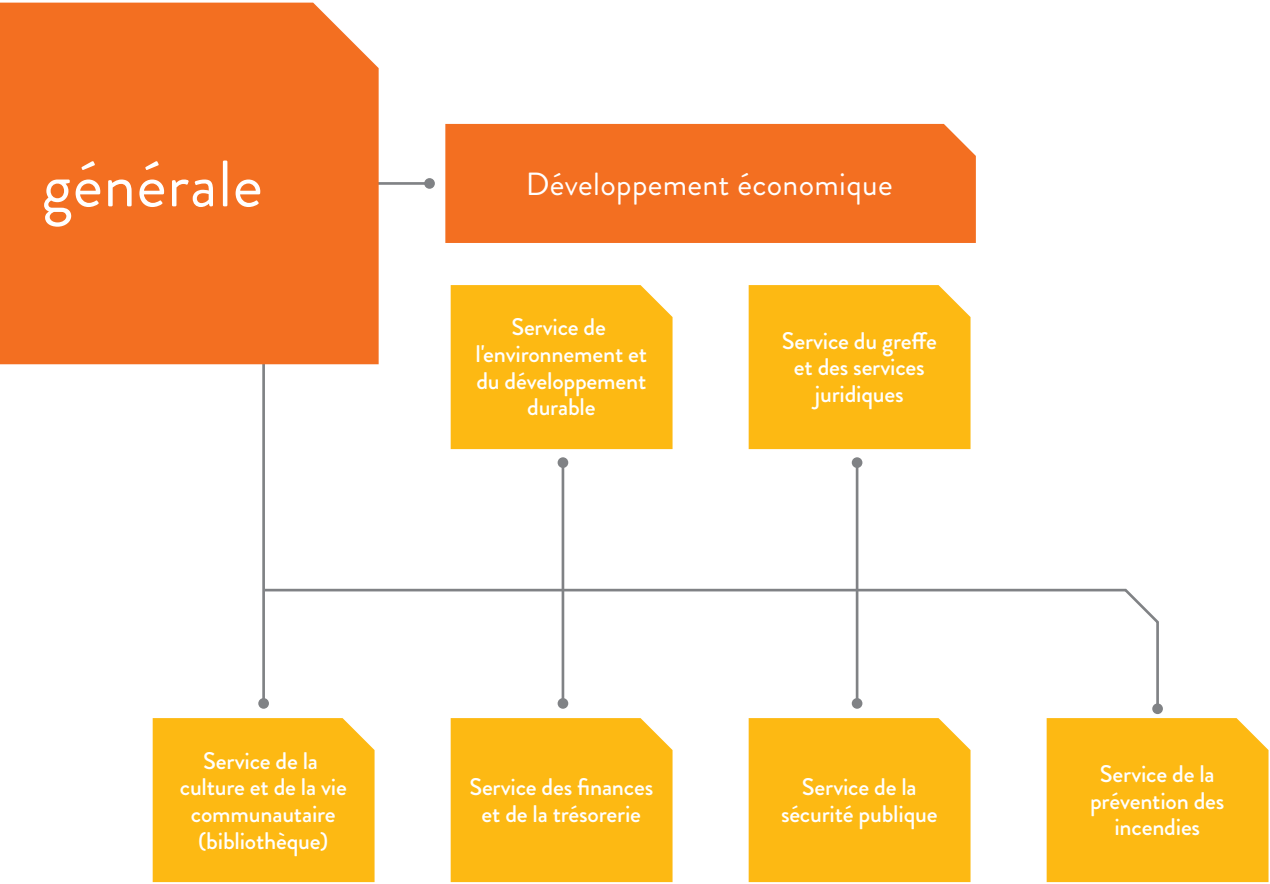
générale

Développement économique

Service de l'environnement et du développement durable

Service du greffe et des services juridiques

Service de la culture et de la vie communautaire (bibliothèque)

Service des finances et de la trésorerie

Service de la sécurité publique

Service de la prévention des incendies